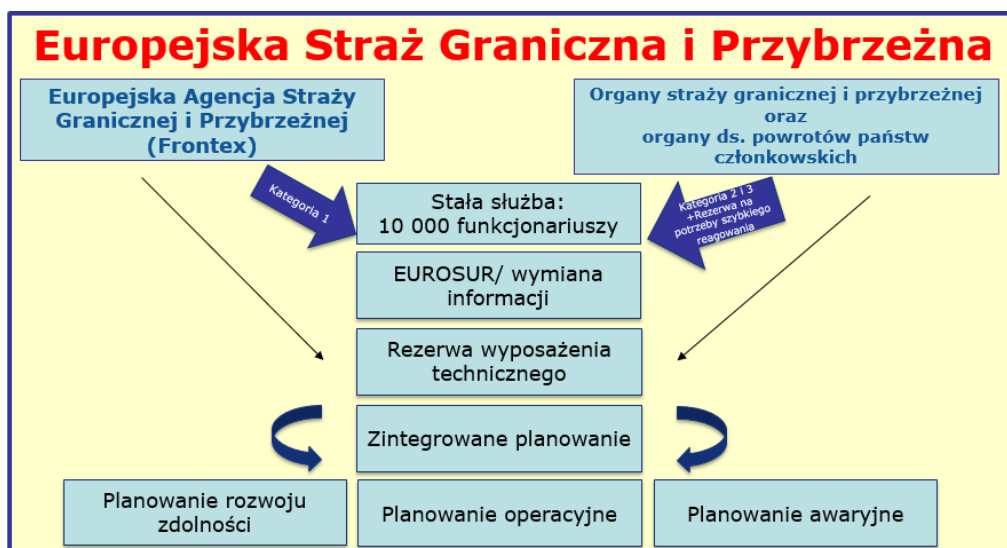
Europejska Straż Graniczna i Przybrzeżna

Europejska Agencja Straży Granicznej i Przybrzeżnej (Frontex)

Organy straży granicznej i przybrzeżnej oraz organy ds. powrotów państw członkowskich

Kategoria 1

Stała służba: 10 000 funkcjonariuszy

Kategoria 2 i 3 +Rezerwa na potrzeby szybkiego reagowania

EUROSUR/ wymiana informacji

Rezerwa wyposażenia technicznego

Zintegrowane planowanie

Planowanie rozwoju zdolności

Planowanie operacyjne

Planowanie awaryjne